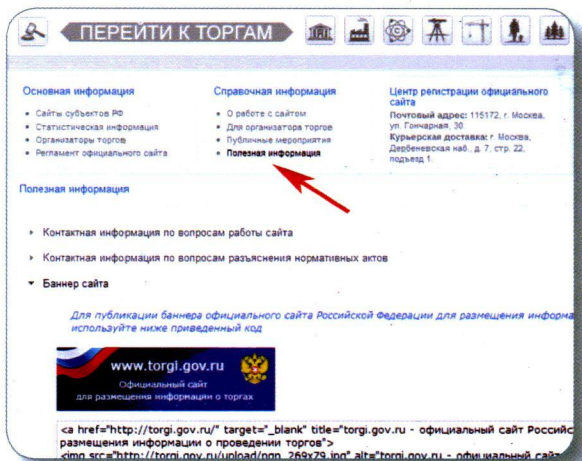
ПЕРЕЙТИ К ТОРГАМ

Основная информация
• Сайты субъектов РФ
• Статистическая информация
• Организаторы торгов
• Регламент официального сайта

Справочная информация
• О работе с сайтом
• Для организатора торгов
• Публичные мероприятия
• Полезная информация

Центр регистрации официального сайта
Почтовый адрес: 115172, г. Москва, ул. Гончарная, 30
Курьерская доставка: г. Москва, Дербеневская наб., д. 7, стр. 22, подъезд 1

Полезная информация

Контактная информация по вопросам работы сайта

Контактная информация по вопросам разъяснения нормативных актов

Баннер сайта

Для публикации баннера официального сайта Российской Федерации для размещения информа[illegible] используйте ниже приведенный код

www.torgi.gov.ru
Официальный сайт
для размещения информации о торгах

<a href="http://torgi.gov.ru/" target="_blank" title="torgi.gov.ru - официальный сайт Российс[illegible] размещения информации о проведении торгов">
<img src="http://torgi.gov.ru/upload/pgn_269x79.jpg" alt="torgi.gov.ru - официальный сайт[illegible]